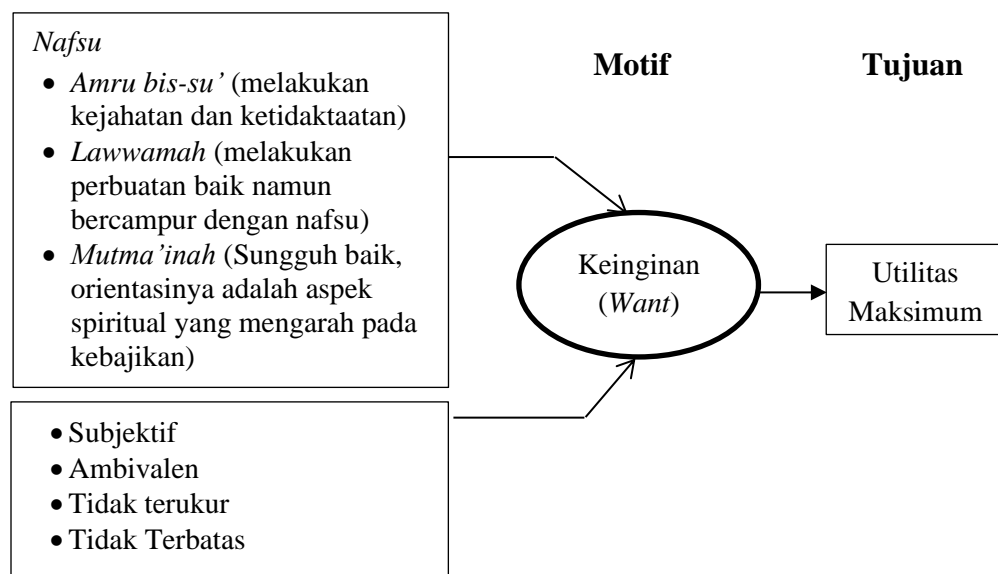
Nafsu

- Amru bis-su' (melakukan kejahatan dan ketidaktaatan)
- Lawwamah (melakukan perbuatan baik namun bercampur dengan nafsu)
- Mutma'inah (Sungguh baik, orientasinya adalah aspek spiritual yang mengarah pada kebajikan)

Motif

Tujuan

Keinginan (Want)

Utilitas Maksimum

- Subjektif
- Ambivalen
- Tidak terukur
- Tidak Terbatas